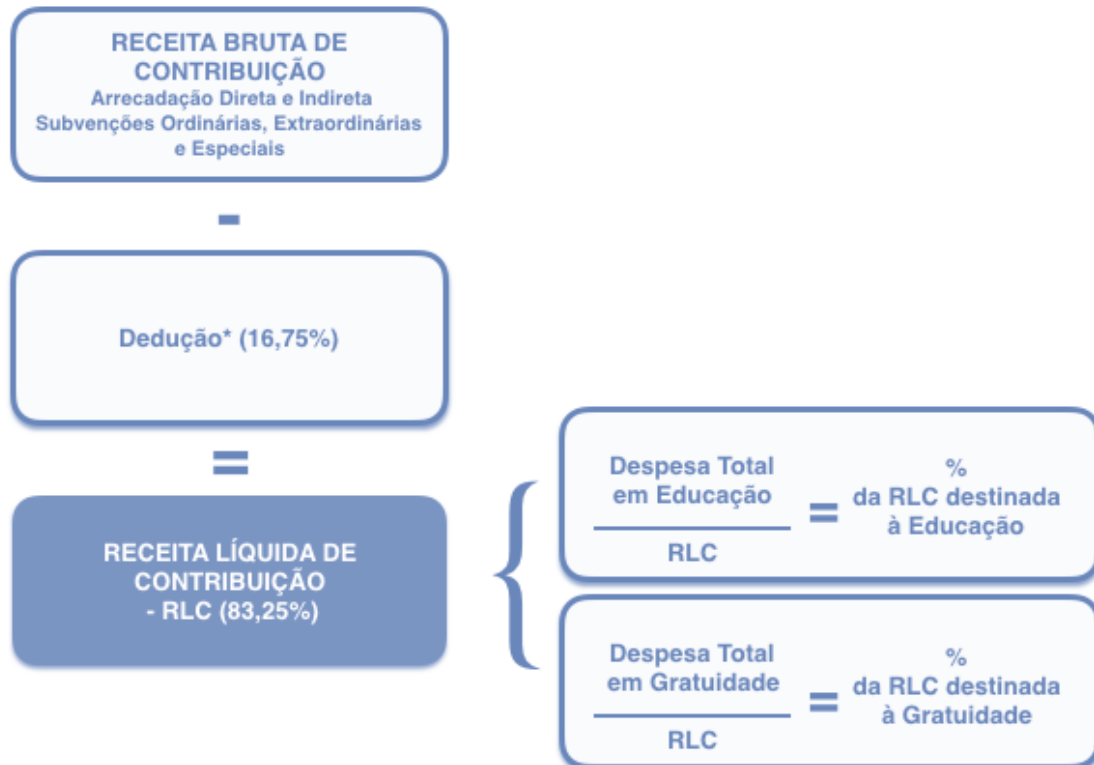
RECEITA BRUTA DE CONTRIBUIÇÃO
Arrecadação Direta e Indireta
Subvenções Ordinárias, Extraordinárias e Especiais

-

Dedução* (16,75%)

=

RECEITA LÍQUIDA DE CONTRIBUIÇÃO - RLC (83,25%)

$\frac{\text{Despesa Total em Educação}}{\text{RLC}}$ = % da RLC destinada à Educação

$\frac{\text{Despesa Total em Gratuidade}}{\text{RLC}}$ = % da RLC destinada à Gratuidade